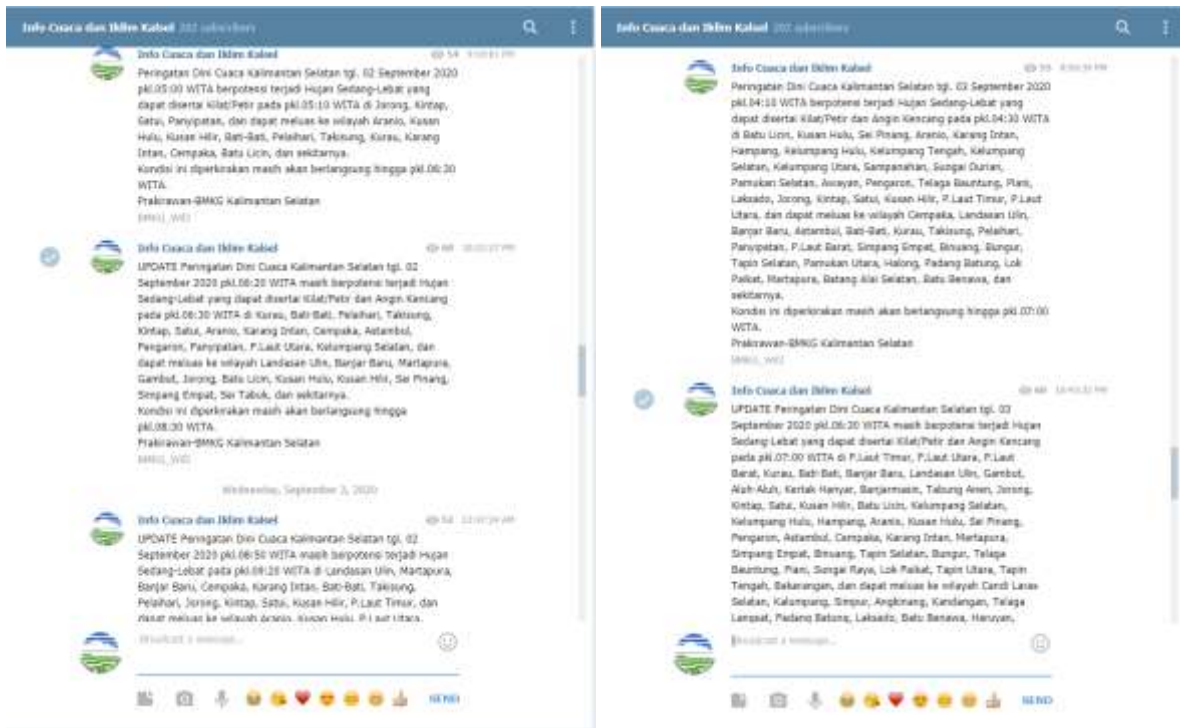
Info Cuaca dan Iklim Kalsel 202 subscribers

Info Cuaca dan Iklim Kalsel

Peringatan Dini Cuaca Kalimantan Selatan tgl. 02 September 2020 pkl.05:00 WITA berpotensi terjadi Hujan Sedang-Lebat yang dapat disertai Kilat/Petir pada pkl.05:10 WITA di Jorong, Kintap, Satui, Panyipatan, dan dapat meluas ke wilayah Aranio, Kusan Hulu, Kusan Hilir, Bati-Bati, Pelaihari, Takisung, Kurau, Karang Intan, Cempaka, Batu Licin, dan sekitarnya.
Kondisi ini diperkirakan masih akan berlangsung hingga pkl.06:30 WITA.
Prakirawan-BMKG Kalimantan Selatan
BMKG_WIG

Info Cuaca dan Iklim Kalsel

UPDATE Peringatan Dini Cuaca Kalimantan Selatan tgl. 02 September 2020 pkl.06:20 WITA masih berpotensi terjadi Hujan Sedang-Lebat yang dapat disertai Kilat/Petir dan Angin Kencang pada pkl.06:30 WITA di Kurau, Bati-Bati, Pelaihari, Takisung, Kintap, Satui, Aranio, Karang Intan, Cempaka, Astambul, Pengaron, Panyipatan, P.Laut Utara, Kelumpang Selatan, dan dapat meluas ke wilayah Landasan Ulin, Banjar Baru, Martapura, Gambut, Jorong, Batu Licin, Kusan Hulu, Kusan Hilir, Sei Pinang, Simpang Empat, Sei Tabuk, dan sekitarnya.
Kondisi ini diperkirakan masih akan berlangsung hingga pkl.08:30 WITA.
Prakirawan-BMKG Kalimantan Selatan
BMKG_WIG

Wednesday, September 2, 2020

Info Cuaca dan Iklim Kalsel

UPDATE Peringatan Dini Cuaca Kalimantan Selatan tgl. 02 September 2020 pkl.08:50 WITA masih berpotensi terjadi Hujan Sedang-Lebat pada pkl.09:20 WITA di Landasan Ulin, Martapura, Banjar Baru, Cempaka, Karang Intan, Bati-Bati, Takisung, Pelaihari, Jorong, Kintap, Satui, Kusan Hilir, P.Laut Timur, dan dapat meluas ke wilayah Aranio, Kusan Hulu, P.Laut Utara,

Broadcast a message...

SEND

Info Cuaca dan Iklim Kalsel 202 subscribers

Info Cuaca dan Iklim Kalsel

Peringatan Dini Cuaca Kalimantan Selatan tgl. 03 September 2020 pkl.04:10 WITA berpotensi terjadi Hujan Sedang-Lebat yang dapat disertai Kilat/Petir dan Angin Kencang pada pkl.04:30 WITA di Batu Licin, Kusan Hulu, Sei Pinang, Aranio, Karang Intan, Hampang, Kelumpang Hulu, Kelumpang Tengah, Kelumpang Selatan, Kelumpang Utara, Sampanahan, Sungai Durian, Pamukan Selatan, Awayan, Pengaron, Telaga Bauntung, Piani, Laksado, Jorong, Kintap, Satui, Kusan Hilir, P.Laut Timur, P.Laut Utara, dan dapat meluas ke wilayah Cempaka, Landasan Ulin, Banjar Baru, Astambul, Bati-Bati, Kurau, Takisung, Pelaihari, Panyipatan, P.Laut Barat, Simpang Empat, Binuang, Bungur, Tapin Selatan, Pamukan Utara, Halong, Padang Batung, Lok Paikat, Martapura, Batang Alai Selatan, Batu Benawa, dan sekitarnya.
Kondisi ini diperkirakan masih akan berlangsung hingga pkl.07:00 WITA.
Prakirawan-BMKG Kalimantan Selatan
BMKG_WIG

Info Cuaca dan Iklim Kalsel

UPDATE Peringatan Dini Cuaca Kalimantan Selatan tgl. 03 September 2020 pkl.06:20 WITA masih berpotensi terjadi Hujan Sedang-Lebat yang dapat disertai Kilat/Petir dan Angin Kencang pada pkl.07:00 WITA di P.Laut Timur, P.Laut Utara, P.Laut Barat, Kurau, Bati-Bati, Banjar Baru, Landasan Ulin, Gambut, Aluh-Aluh, Kertak Hanyar, Banjarmasin, Tabung Anen, Jorong, Kintap, Satui, Kusan Hilir, Batu Licin, Kelumpang Selatan, Kelumpang Hulu, Hampang, Aranio, Kusan Hulu, Sei Pinang, Pengaron, Astambul, Cempaka, Karang Intan, Martapura, Simpang Empat, Binuang, Tapin Selatan, Bungur, Telaga Bauntung, Piani, Sungai Raya, Lok Paikat, Tapin Utara, Tapin Tengah, Bakarangan, dan dapat meluas ke wilayah Candi Laras Selatan, Kelumpang, Simpur, Angkinang, Kandangan, Telaga Langsat, Padang Batung, Laksado, Batu Benawa, Haruyan,

Broadcast a message...

SEND